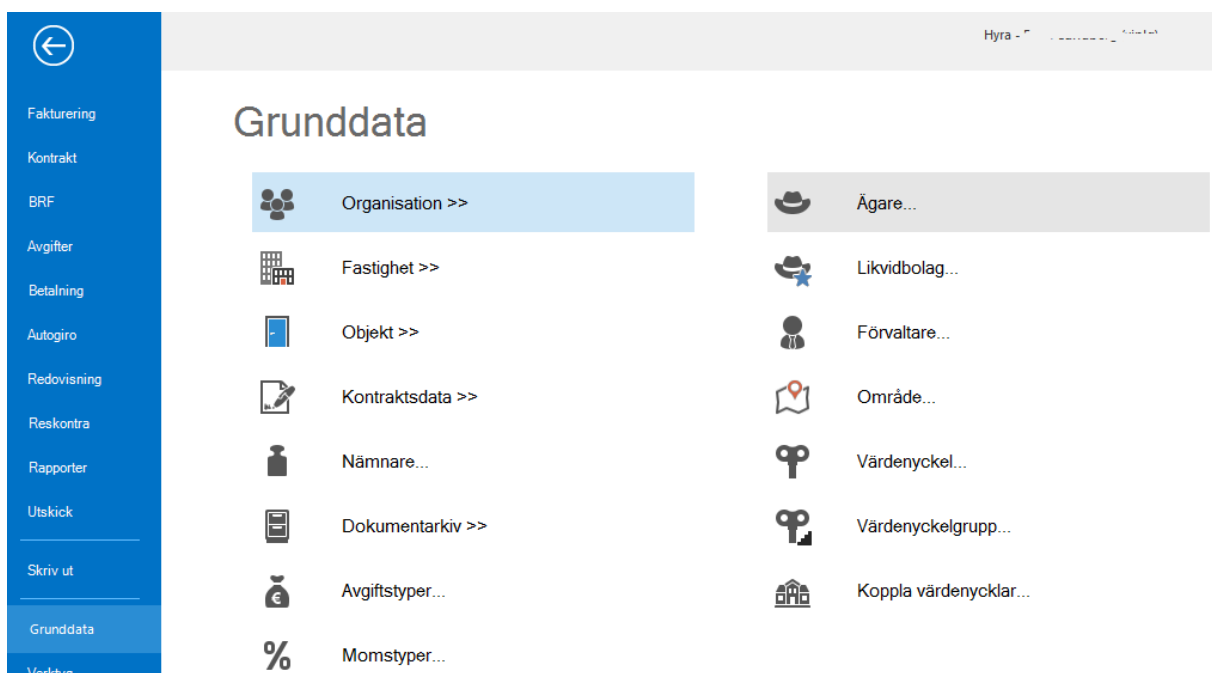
Fakturering
Kontrakt
BRF
Avgifter
Betalning
Autogiro
Redovisning
Reskontra
Rapporter
Utskick
Skriv ut
Grunddata
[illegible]

Hyra - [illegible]

Grunddata

Organisation >>
Fastighet >>
Objekt >>
Kontraktsdata >>
Nämnare...
Dokumentarkiv >>
Avgiftstyper...
Momstyper...

Ägare...
Likvidbolag...
Förvaltare...
Område...
Värdenyckel...
Värdenyckelgrupp...
Koppla värdenycklar...